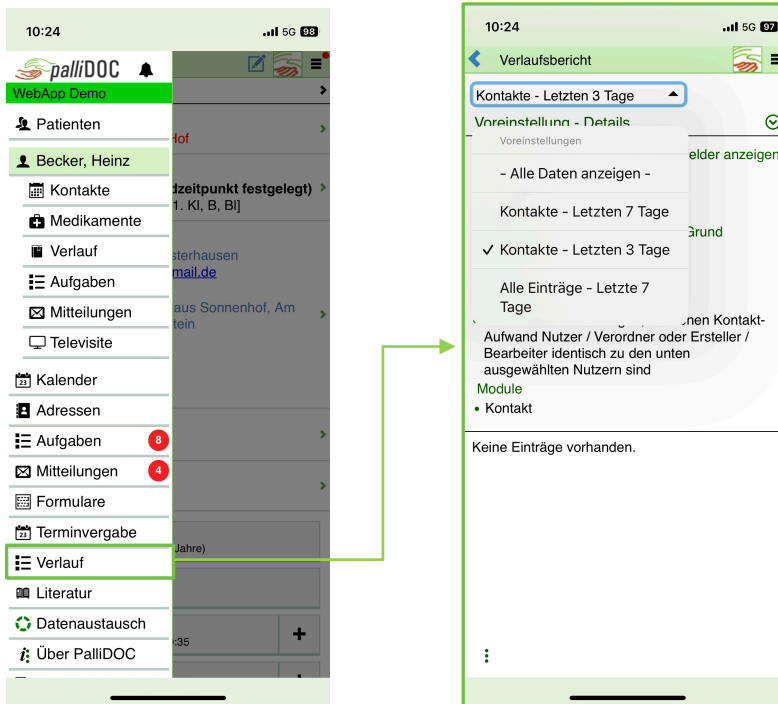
10:24
5G 98

palliDOC

WebApp Demo

Patienten

Becker, Heinz

Kontakte

Medikamente

Verlauf

Aufgaben

Mitteilungen

Televisite

Kalender

Adressen

Aufgaben 8

Mitteilungen 4

Formulare

Terminvergabe

Verlauf

Literatur

Datenaustausch

Über PalliDOC

hof

dzeitpunkt festgelegt)
1. Kl, B, Bl]

sterhausen
mail.de

aus Sonnenhof, Am
tein

Jahre)

:35

10:24
5G 97

Verlaufsbericht

Kontakte - Letzten 3 Tage

Voreinstellung - Details

Voreinstellungen

- Alle Daten anzeigen -

Kontakte - Letzten 7 Tage

✓ Kontakte - Letzten 3 Tage

Alle Einträge - Letzte 7 Tage

elder anzeigen

Grund

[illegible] nen Kontakt-Aufwand Nutzer / Verordner oder Ersteller / Bearbeiter identisch zu den unten ausgewählten Nutzern sind

Module

• Kontakt

Keine Einträge vorhanden.